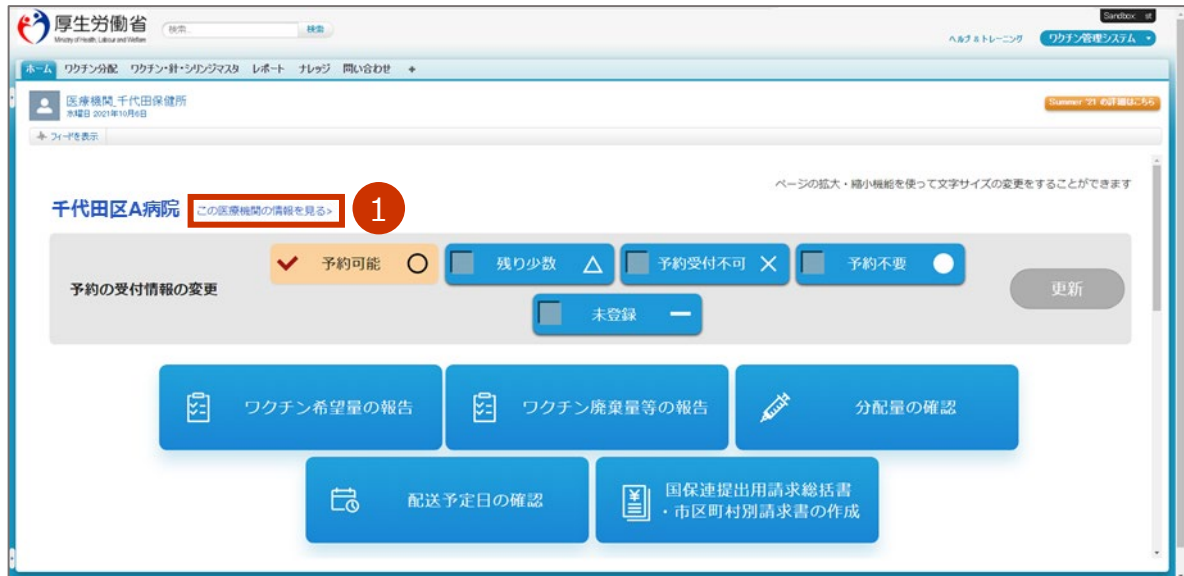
厚生労働省
Ministry of Health, Labour and Welfare
検索...
検索
Sandbox: st
ヘルプ & トレーニング
ワクチン管理システム
ホーム　ワクチン分配　ワクチン・針・シリンジマスタ　レポート　ナレッジ　問い合わせ　+
医療機関_千代田保健所
水曜日 2021年10月6日
Summer '21 の詳細はこちら
フィードを表示

ページの拡大・縮小機能を使って文字サイズの変更をすることができます

千代田区A病院　この医療機関の情報を見る>
1

予約の受付情報の変更
予約可能 ○
残り少数 △
予約受付不可 ×
予約不要 ●
未登録 —
更新

ワクチン希望量の報告
ワクチン廃棄量等の報告
分配量の確認
配送予定日の確認
国保連提出用請求総括書・市区町村別請求書の作成